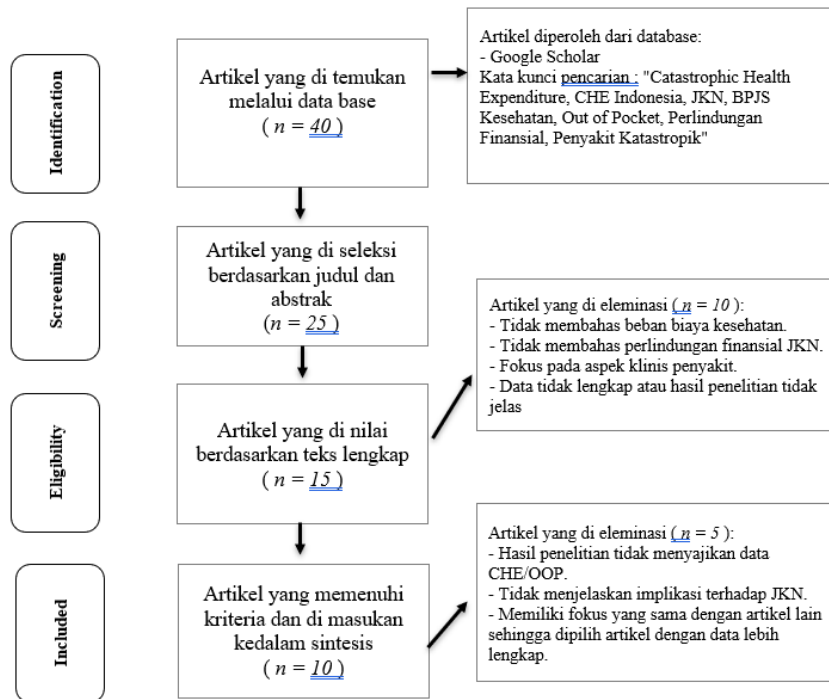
Identification

Artikel yang di temukan melalui data base
( $n = 40$ )

Artikel diperoleh dari database:
- Google Scholar
Kata kunci pencarian : "Catastrophic Health Expenditure, CHE Indonesia, JKN, BPJS Kesehatan, Out of Pocket, Perlindungan Finansial, Penyakit Katastropik"

Screening

Artikel yang di seleksi berdasarkan judul dan abstrak
($n = 25$ )

Artikel yang di eleminasi ( $n = 10$ ):
- Tidak membahas beban biaya kesehatan.
- Tidak membahas perlindungan finansial JKN.
- Fokus pada aspek klinis penyakit.
- Data tidak lengkap atau hasil penelitian tidak jelas

Eligibility

Artikel yang di nilai berdasarkan teks lengkap
( $n = 15$ )

Artikel yang di eleminasi ( $n = 5$ ):
- Hasil penelitian tidak menyajikan data CHE/OOP.
- Tidak menjelaskan implikasi terhadap JKN.
- Memiliki fokus yang sama dengan artikel lain sehingga dipilih artikel dengan data lebih lengkap.

Included

Artikel yang memenuhi kriteria dan di masukan kedalam sintesis
( $n = 10$ )